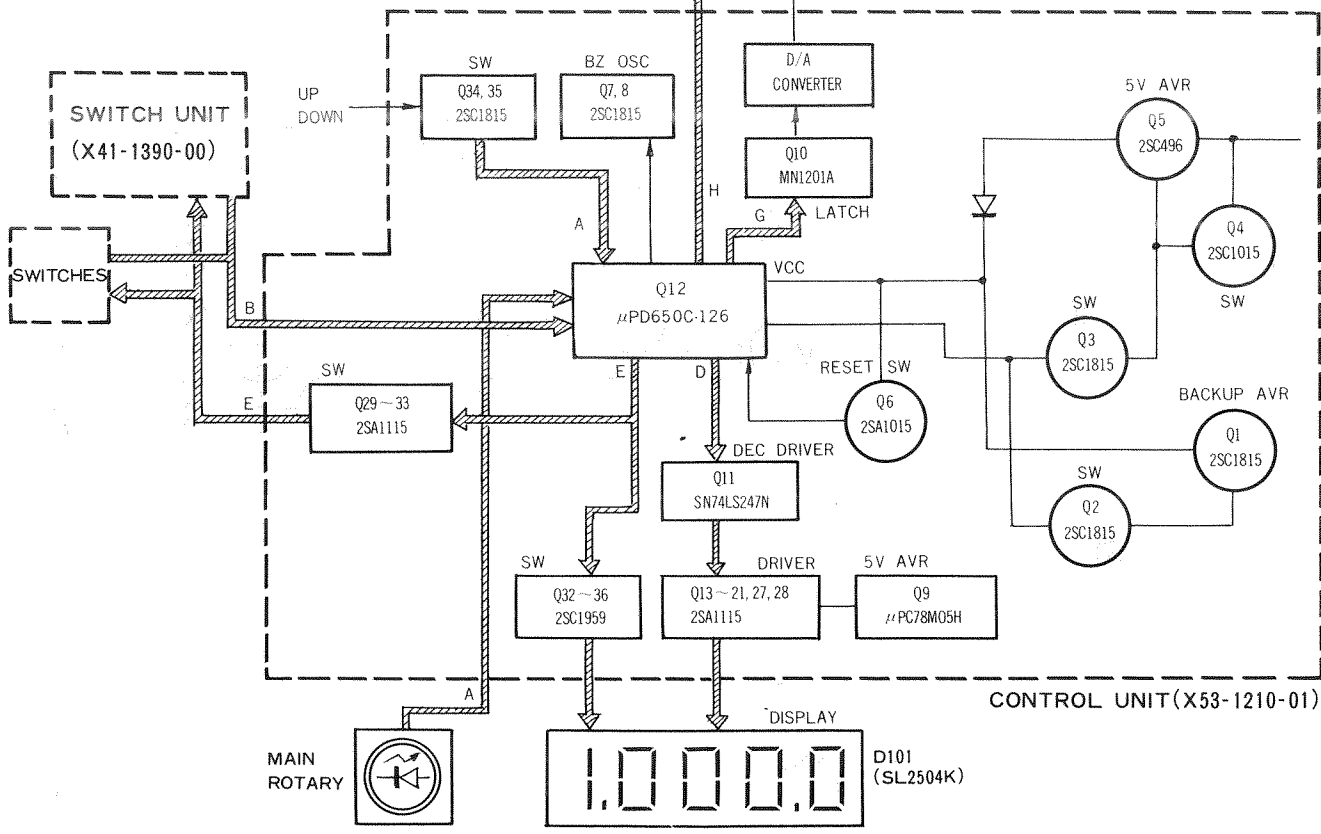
SWITCH UNIT
(X41-1390-00)

SWITCHES

UP
DOWN

SW
Q34, 35
2SC1815

BZ OSC
Q7, 8
2SC1815

D/A
CONVERTER

Q10
MN1201A

LATCH

5V AVR
Q5
2SC496

Q4
2SC1015
SW

A

H

G

B

Q12
$\mu$PD650C-126

VCC

SW
Q3
2SC1815

RESET SW
Q6
2SA1015

BACKUP AVR
Q1
2SC1815

SW
Q2
2SC1815

SW

E

Q29 ~ 33
2SA1115

E

D

DEC DRIVER
Q11
SN74LS247N

SW
Q32 ~ 36
2SC1959

DRIVER
Q13 ~ 21, 27, 28
2SA1115

5V AVR
Q9
$\mu$PC78M05H

CONTROL UNIT(X53-1210-01)

A

MAIN
ROTARY

DISPLAY
1,000.0

D101
(SL2504K)